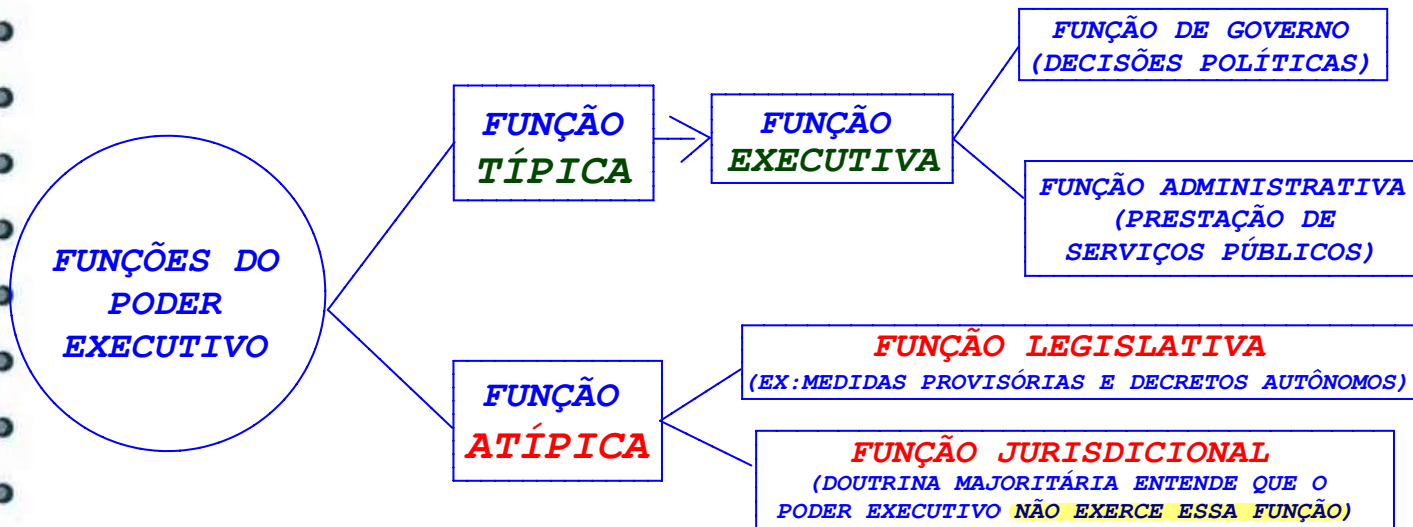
FUNÇÕES DO PODER EXECUTIVO

FUNÇÃO TÍPICA

FUNÇÃO EXECUTIVA

FUNÇÃO DE GOVERNO (DECISÕES POLÍTICAS)

FUNÇÃO ADMINISTRATIVA (PRESTAÇÃO DE SERVIÇOS PÚBLICOS)

FUNÇÃO ATÍPICA

FUNÇÃO LEGISLATIVA
(EX:MEDIDAS PROVISÓRIAS E DECRETOS AUTÔNOMOS)

FUNÇÃO JURISDICIONAL
(DOUTRINA MAJORITÁRIA ENTENDE QUE O PODER EXECUTIVO NÃO EXERCE ESSA FUNÇÃO)